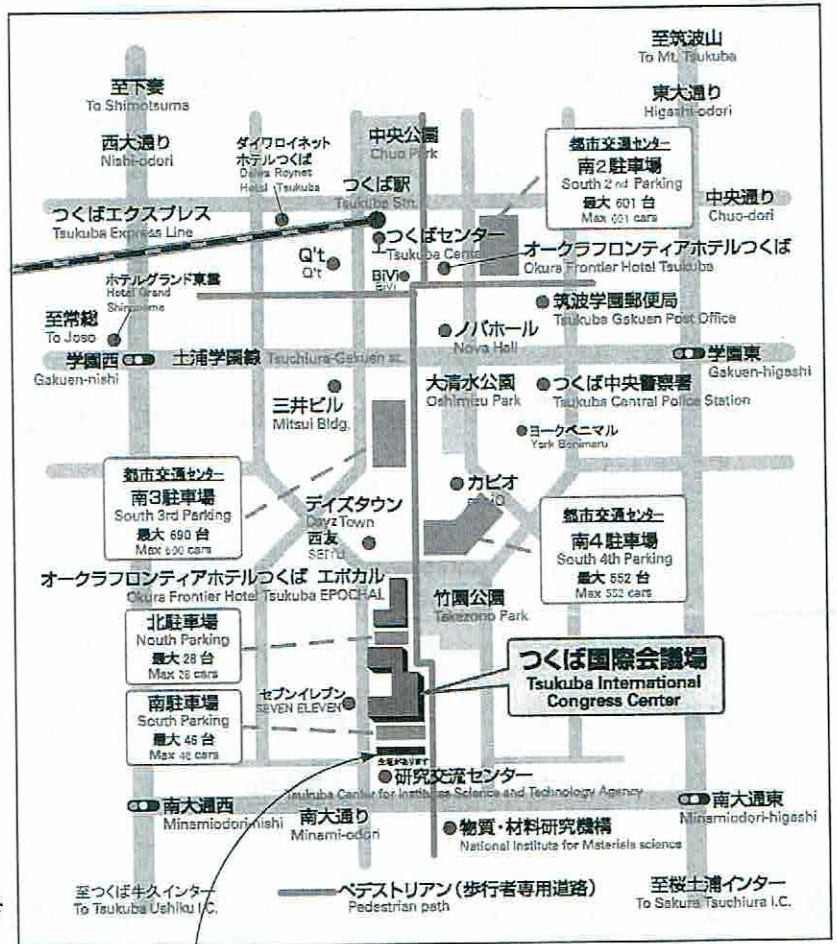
至筑波山
To Mt. Tsukuba

至下妻
To Shimotsuma

東大通り
Higashi-odori

西大通り
Nishi-odori

ダイワロイネット ホテルつくば
Daiwa Roynet Hotel Tsukuba

中央公園
Chuo Park

都市交通センター
南2駐車場
South 2nd Parking
最大 601 台
Max 601 cars

中央通り
Chuo-dori

つくば駅
Tsukuba Stn.

つくばエクスプレス
Tsukuba Express Line

Q't
Q't

つくばセンター
Tsukuba Center

オークラフロンティアホテルつくば
Okura Frontier Hotel Tsukuba

BiVi
BiVi

ホテルグランド東雲
Hotel Grand Shinonome

至常総
To Joso

筑波学園郵便局
Tsukuba Gakuen Post Office

ノバホール
Nova Hall

学園西
Gakuen-nishi

土浦学園線
Tsuchiura-Gakuen st.

学園東
Gakuen-higashi

大清水公園
Oshimizu Park

つくば中央警察署
Tsukuba Central Police Station

三井ビル
Mitsui Bldg.

ヨークベニマル
York Benimaru

都市交通センター
南3駐車場
South 3rd Parking
最大 690 台
Max 690 cars

カピオ
CAPIO

都市交通センター
南4駐車場
South 4th Parking
最大 552 台
Max 552 cars

デイズタウン
Dayz Town

西友
SEIYU

オークラフロンティアホテルつくば エポカル
Okura Frontier Hotel Tsukuba EPOCHAL

竹園公園
Takezono Park

北駐車場
Nouth Parking
最大 28 台
Max 28 cars

つくば国際会議場
Tsukuba International Congress Center

セブンイレブン
SEVEN ELEVEN

南駐車場
South Parking
最大 46 台
Max 46 cars

研究交流センター
Tsukuba Center for Institutes Science and Technology Agency

南大通西
Minamiodori-nishi

南大通り
Minami-odori

南大通東
Minamiodori-higashi

物質・材料研究機構
National Institute for Materials science

至つくば牛久インター
To Tsukuba Ushiku I.C.

ペデストリアン（歩行者専用道路）
Pedestrian path

至桜土浦インター
To Sakura Tsuchiura I.C.